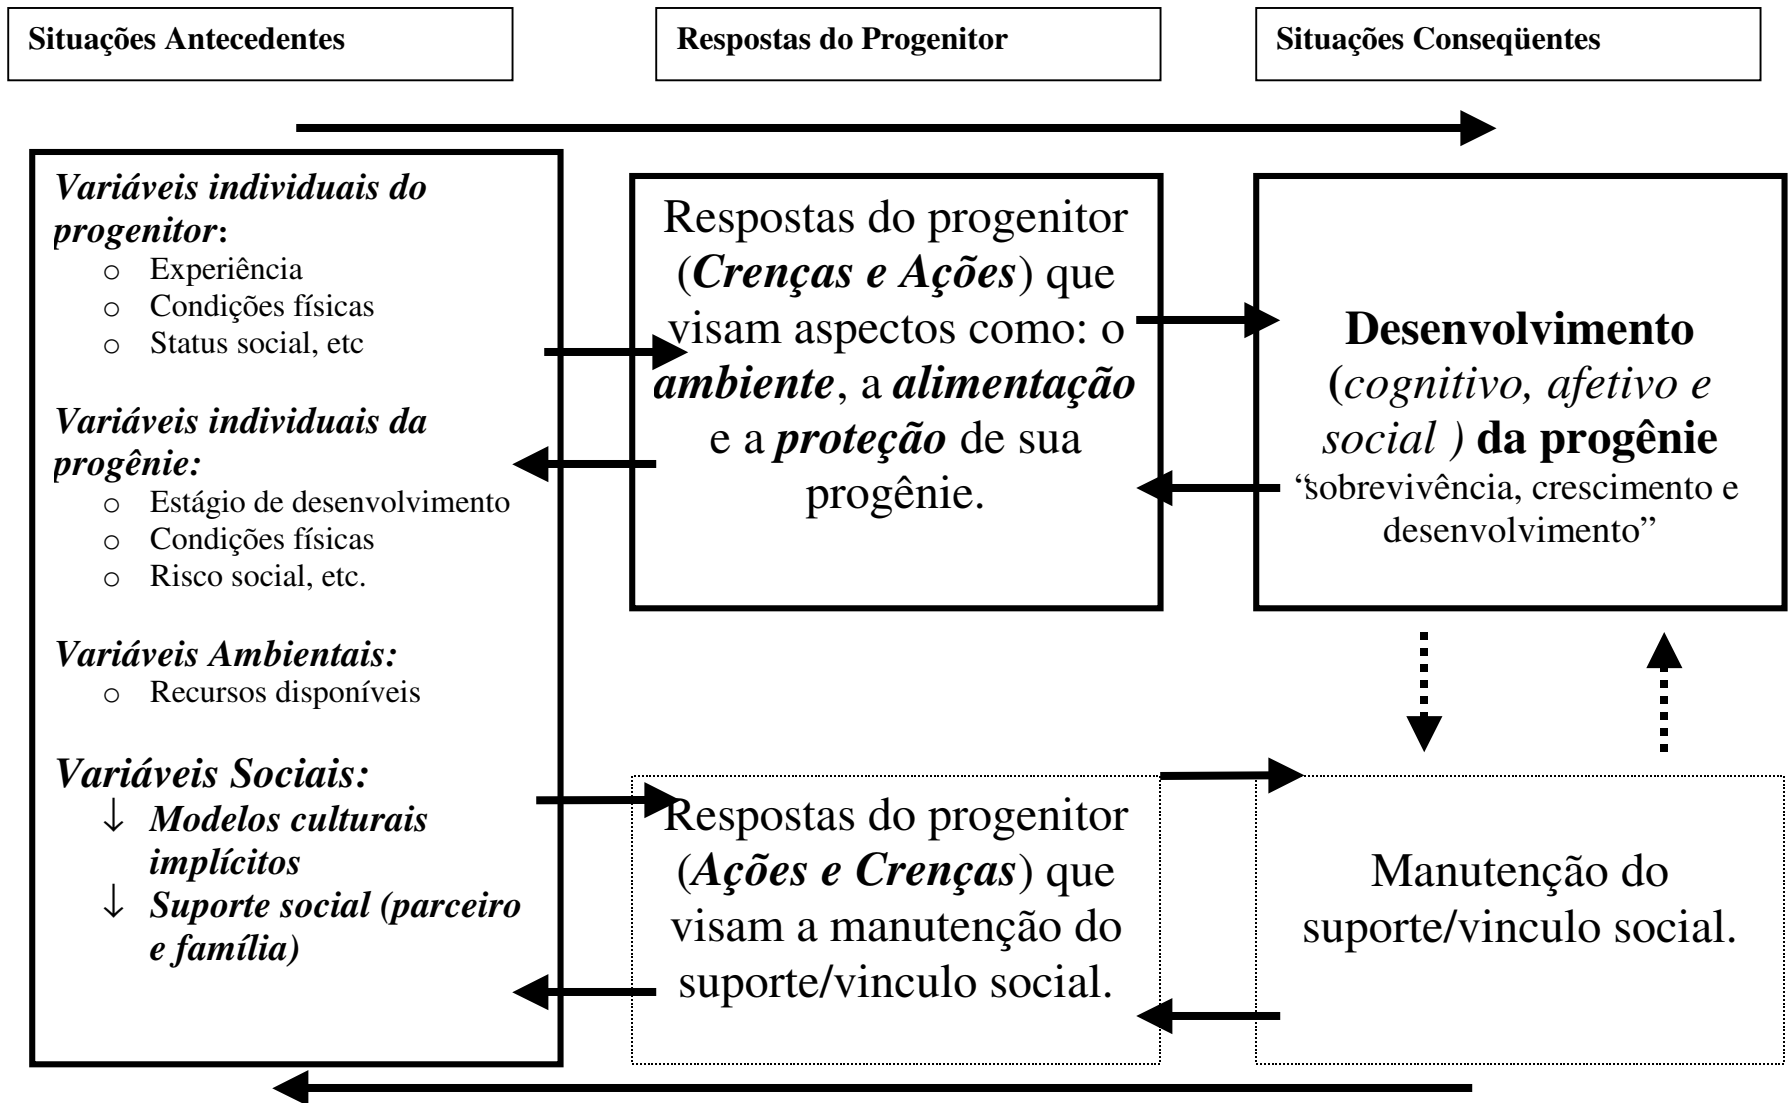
Situações Antecedentes

Respostas do Progenitor

Situações Conseqüentes

*Variáveis individuais do progenitor*:
- Experiência
- Condições físicas
- Status social, etc

*Variáveis individuais da progênie:*
- Estágio de desenvolvimento
- Condições físicas
- Risco social, etc.

*Variáveis Ambientais:*
- Recursos disponíveis

*Variáveis Sociais:*
↓ *Modelos culturais implícitos*
↓ *Suporte social (parceiro e família)*

Respostas do progenitor (*Crenças e Ações*) que visam aspectos como: o *ambiente*, a *alimentação* e a *proteção* de sua progênie.

**Desenvolvimento** (*cognitivo, afetivo e social )* **da progênie**
"sobrevivência, crescimento e desenvolvimento"

Respostas do progenitor (*Ações e Crenças*) que visam a manutenção do suporte/vinculo social.

Manutenção do suporte/vinculo social.